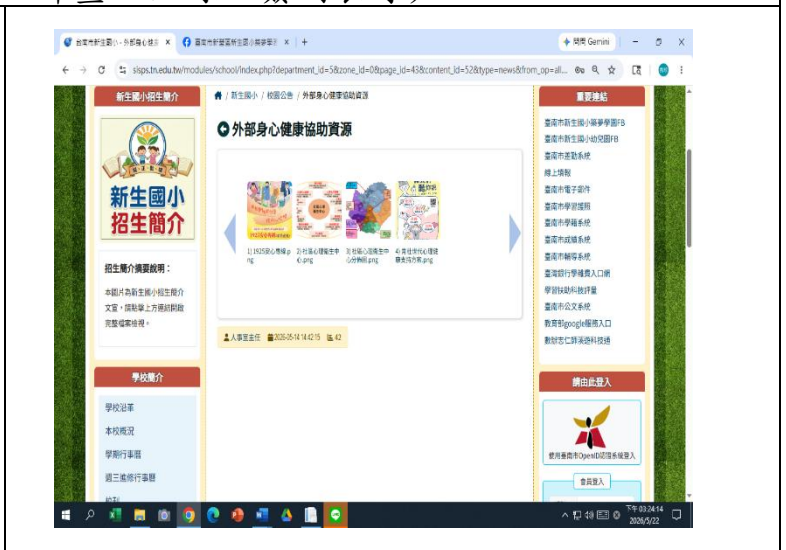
臺南市新生國小 - 外部身心健康 ×
臺南市新營區新生國小餐學家 ×
+
開啟 Gemini
sisps.tn.edu.tw/modules/school/index.php?department_id=5&zone_id=0&page_id=43&content_id=52&type=news&from_op=all...

新生國小招生簡介
新生國小
招生簡介
招生簡介摘要說明：
本圖片為新生國小招生簡介文宣，請點擊上方連結閱讀完整檔案內容。

首頁 / 新生國小 / 校園公告 / 外部身心健康協助資源
外部身心健康協助資源
1) 1925安心專線.png
2) 社區心理衛生中心.png
3) 社區心理衛生中心分佈圖.png
4) 青少年心理健康支持方案.png
人事室主任 2026-05-14 14:42:15 42

重要連結
臺南市新生國小家長學園FB
臺南市新生國小幼兒園FB
臺南市差勤系統
線上填報
臺南市電子郵件
臺南市學習護照
臺南市學籍系統
臺南市成績系統
臺南市輔導系統
臺灣銀行學雜費入口網
學習扶助科技評量
臺南市公文系統
教育部google帳號入口
數位學習平臺
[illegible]

學校簡介
學校沿革
本校概況
學期行事曆
週三進修行事曆
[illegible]

藉由此登入
使用臺南市OpenID認證系統登入
會員登入

下午 03:24:14
2026/5/22